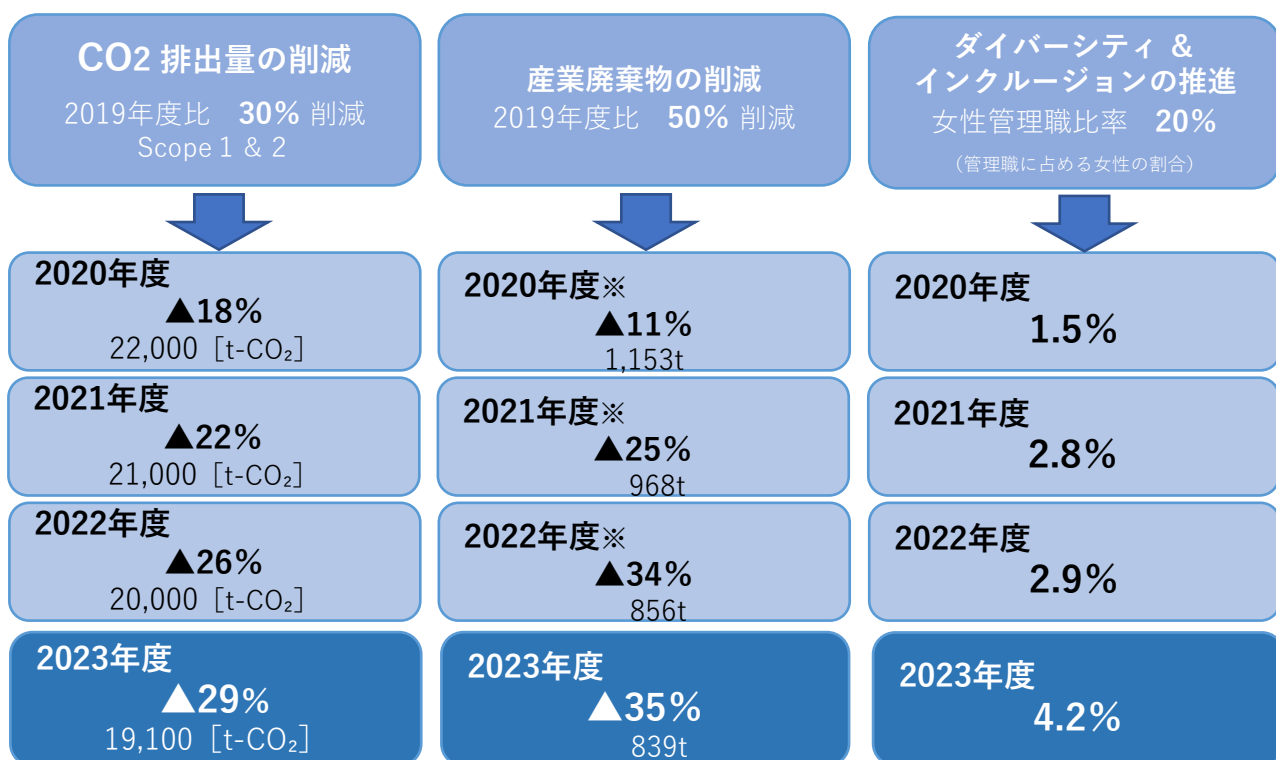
CO2 排出量の削減
2019年度比　30% 削減
Scope 1 & 2

2020年度
▲18%
22,000［t-$CO_2$］

2021年度
▲22%
21,000［t-$CO_2$］

2022年度
▲26%
20,000［t-$CO_2$］

2023年度
▲29%
19,100［t-$CO_2$］

産業廃棄物の削減
2019年度比　50% 削減

2020年度※
▲11%
1,153t

2021年度※
▲25%
968t

2022年度※
▲34%
856t

2023年度
▲35%
839t

ダイバーシティ &
インクルージョンの推進
女性管理職比率　20%
（管理職に占める女性の割合）

2020年度
1.5%

2021年度
2.8%

2022年度
2.9%

2023年度
4.2%